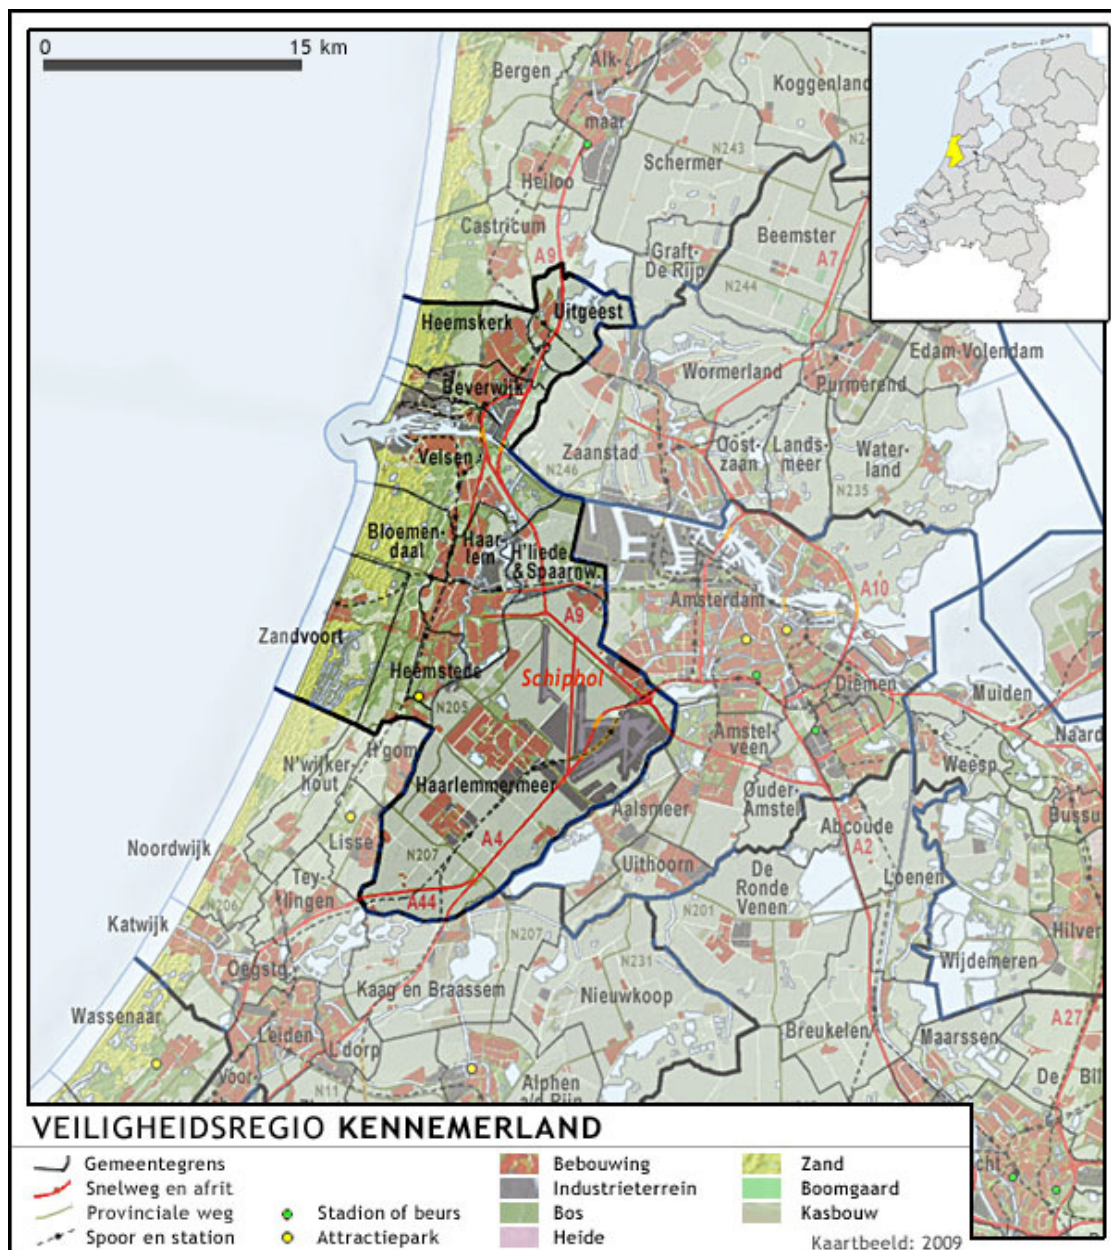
0 15 km

Bergen
Alk-
maar
Koggenland
Schermer
N243
Heiloo
Castricum
Graft-
De Rijp
Beemster
A9
A7
N244
Uitgeest
Heemskerk
Edam-Volendam
Wormerland
Purmerend
Beverwijk
Velsen
Zaanstad
N246
Oost-
zaan
Lands-
meer
Water-
land
N235
Bloemen-
daal
Haar-
lem
H'liede
& Spaarnw.
A9
Amsterdam
A10
Zandvoort
Schiphol
Heemstede
Diemen
Muiden
N205
Naard
H'gom
N'wijker-
hout
Amstel-
veen
Weesp
Haarlemmermeer
Ouder-
Amstel
Aalsmeer
Bussu
Abcoude
A2
Noordwijk
Lisse
A4
N207
Uithoorn
De
Ronde
Venen
Loenen
Tey-
lingen
N206
A44
N201
Hilver
Katwijk
N207
N231
Wijdemeren
Oegstg.
Kaag en Braassem
Nieuwkoop
Wassenaar
A27
Breukelen
Maarssen
Leiden
L'dorp
Voor
N11
Alphen
De Bil

VEILIGHEIDSREGIO KENNEMERLAND
Gemeentegrens
Snelweg en afrit
Provinciale weg
Spoor en station
Stadion of beurs
Attractiepark
Bebouwing
Industrieterrein
Bos
Heide
Zand
Boomgaard
Kasbouw
Kaartbeeld: 2009